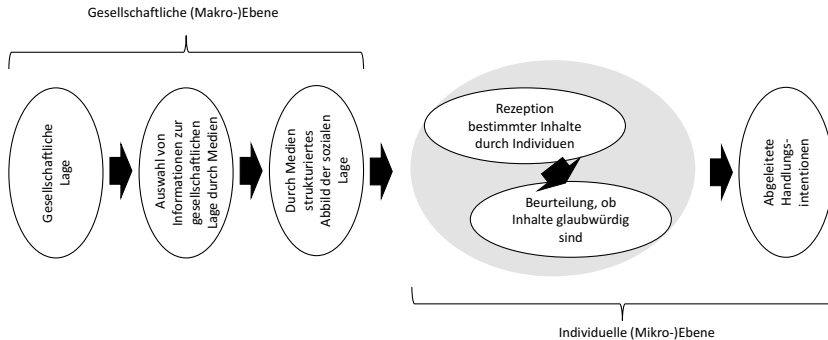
Gesellschaftliche (Makro-)Ebene

Gesellschaftliche Lage

Auswahl von Informationen zur gesellschaftlichen Lage durch Medien

Durch Medien strukturiertes Abbild der sozialen Lage

Rezeption bestimmter Inhalte durch Individuen

Beurteilung, ob Inhalte glaubwürdig sind

Abgeleitete Handlungsintentionen

Individuelle (Mikro-)Ebene